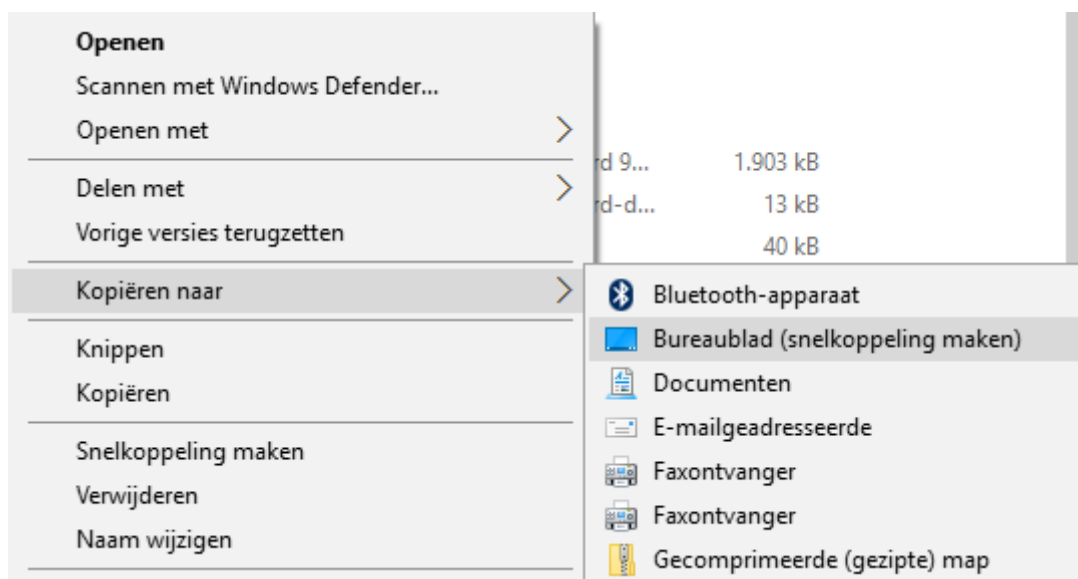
Openen
Scannen met Windows Defender...
Openen met

Delen met
Vorige versies terugzetten

Kopiëren naar

Knippen
Kopiëren

Snelkoppeling maken
Verwijderen
Naam wijzigen

rd 9... 1.903 kB
rd-d... 13 kB
40 kB

Bluetooth-apparaat
Bureaublad (snelkoppeling maken)
Documenten
E-mailgeadresseerde
Faxontvanger
Faxontvanger
Gecomprimeerde (gezipte) map